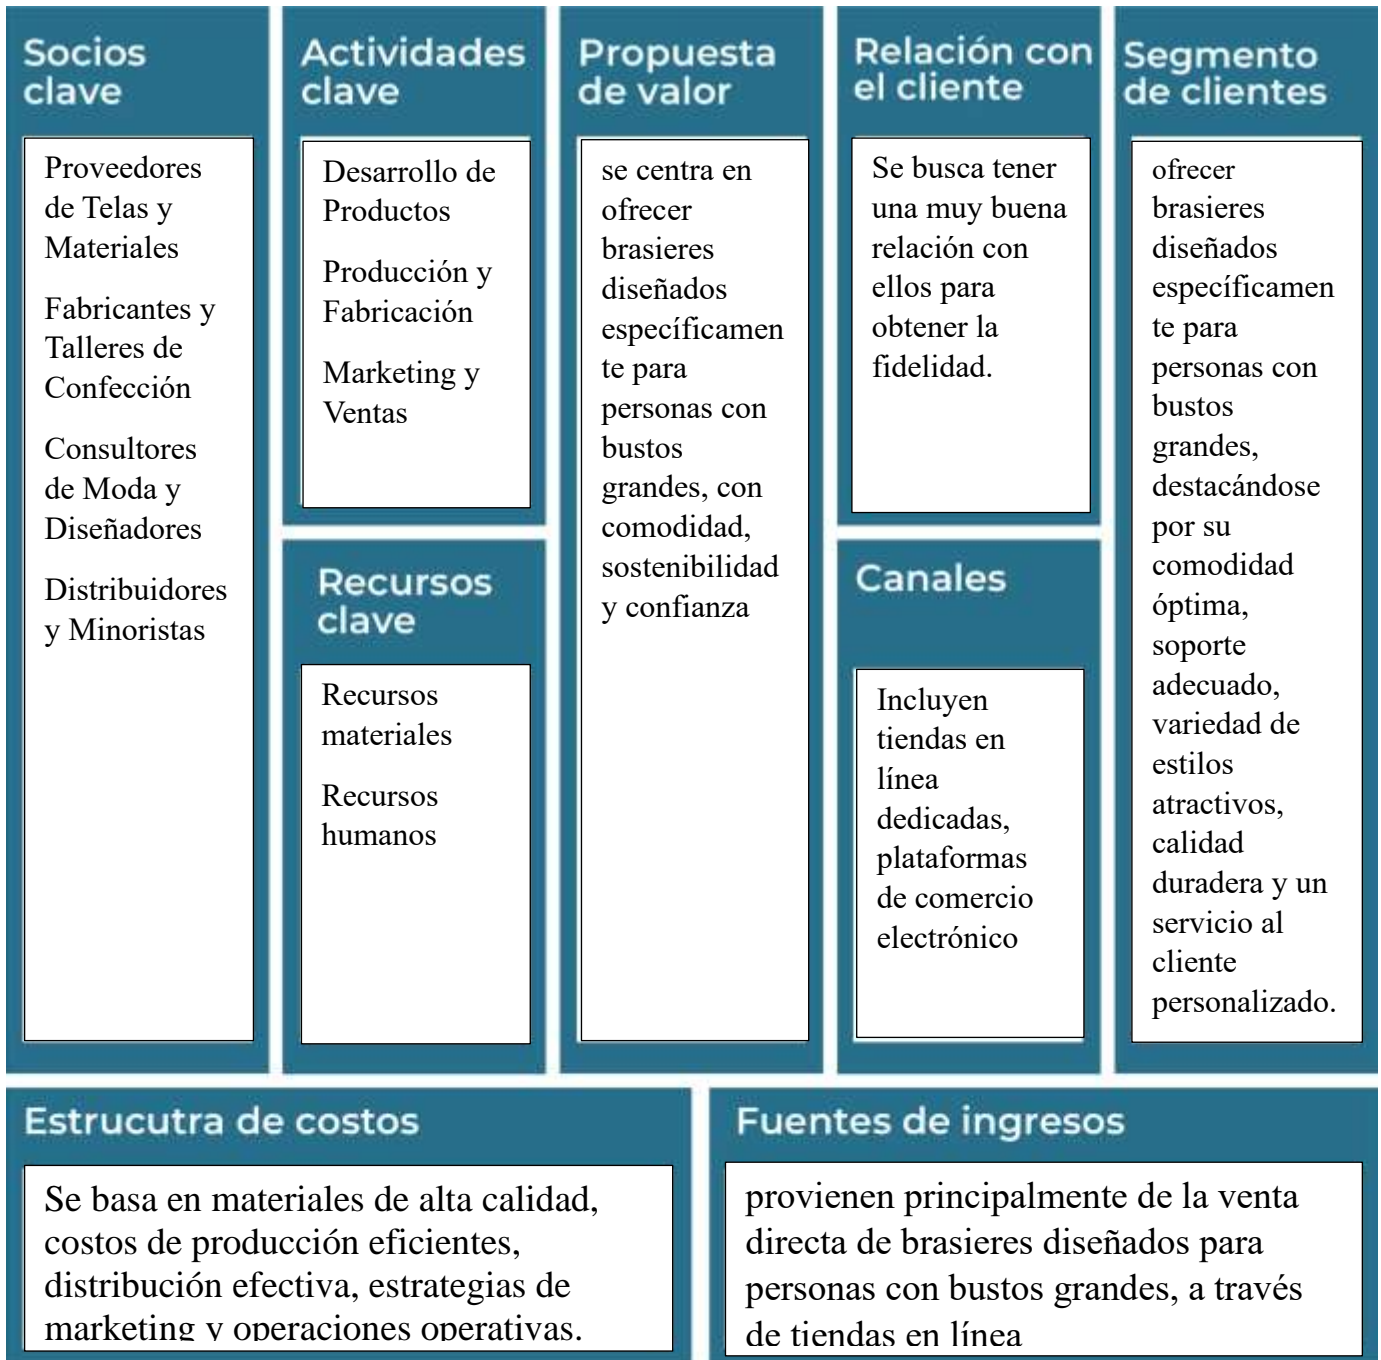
Socios clave

Proveedores de Telas y Materiales

Fabricantes y Talleres de Confección

Consultores de Moda y Diseñadores

Distribuidores y Minoristas

Actividades clave

Desarrollo de Productos

Producción y Fabricación

Marketing y Ventas

Recursos clave

Recursos materiales

Recursos humanos

Propuesta de valor

se centra en ofrecer brasieres diseñados específicamente para personas con bustos grandes, con comodidad, sostenibilidad y confianza

Relación con el cliente

Se busca tener una muy buena relación con ellos para obtener la fidelidad.

Canales

Incluyen tiendas en línea dedicadas, plataformas de comercio electrónico

Segmento de clientes

ofrecer brasieres diseñados específicamente para personas con bustos grandes, destacándose por su comodidad óptima, soporte adecuado, variedad de estilos atractivos, calidad duradera y un servicio al cliente personalizado.

Estrucutra de costos

Se basa en materiales de alta calidad, costos de producción eficientes, distribución efectiva, estrategias de marketing y operaciones operativas.

Fuentes de ingresos

provienen principalmente de la venta directa de brasieres diseñados para personas con bustos grandes, a través de tiendas en línea